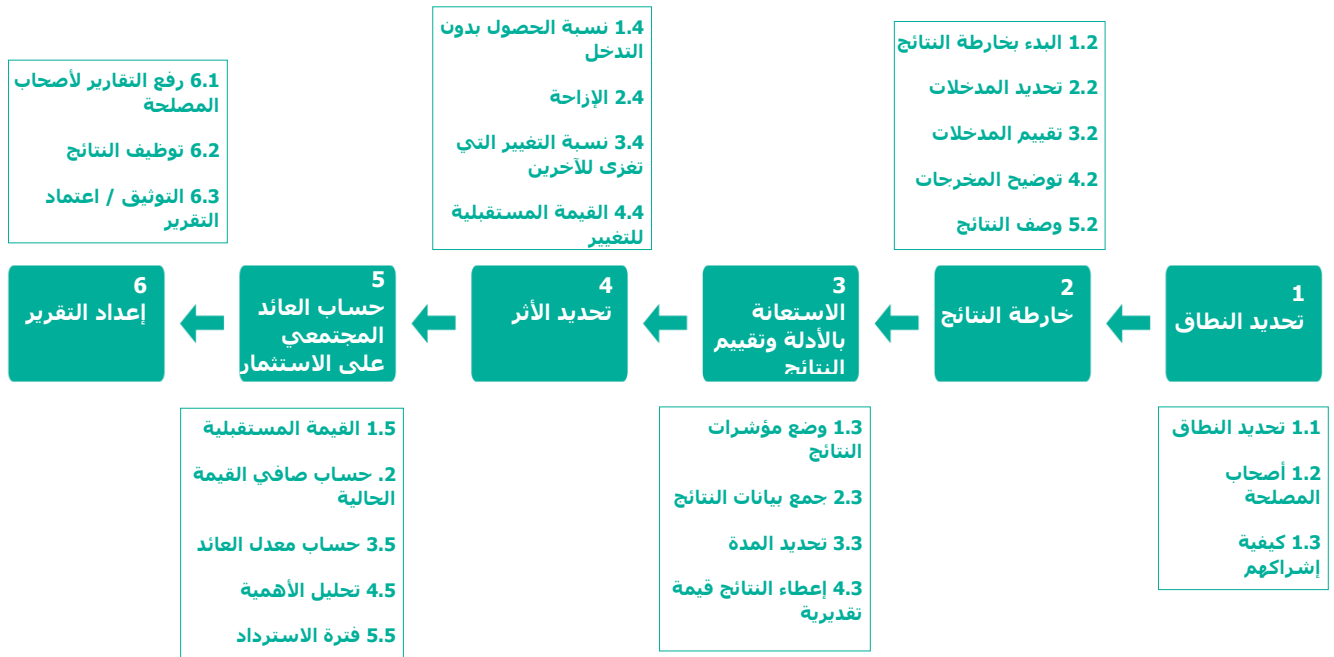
1
تحديد النطاق

1.1 تحديد النطاق

1.2 أصحاب المصلحة

1.3 كيفية إشراكهم

2
خارطة النتائج

1.2 البدء بخارطة النتائج

2.2 تحديد المدخلات

3.2 تقييم المدخلات

4.2 توضيح المخرجات

5.2 وصف النتائج

3
الاستعانة بالأدلة وتقييم النتائج

1.3 وضع مؤشرات النتائج

2.3 جمع بيانات النتائج

3.3 تحديد المدة

4.3 إعطاء النتائج قيمة تقديرية

4
تحديد الأثر

1.4 نسبة الحصول بدون التدخل

2.4 الإزاحة

3.4 نسبة التغيير التي تعزى للآخرين

4.4 القيمة المستقبلية للتغيير

5
حساب العائد المجتمعي على الاستثمار

1.5 القيمة المستقبلية

2. حساب صافي القيمة الحالية

3.5 حساب معدل العائد

4.5 تحليل الأهمية

5.5 فترة الاسترداد

6
إعداد التقرير

6.1 رفع التقارير لأصحاب المصلحة

6.2 توظيف النتائج

6.3 التوثيق / اعتماد التقرير